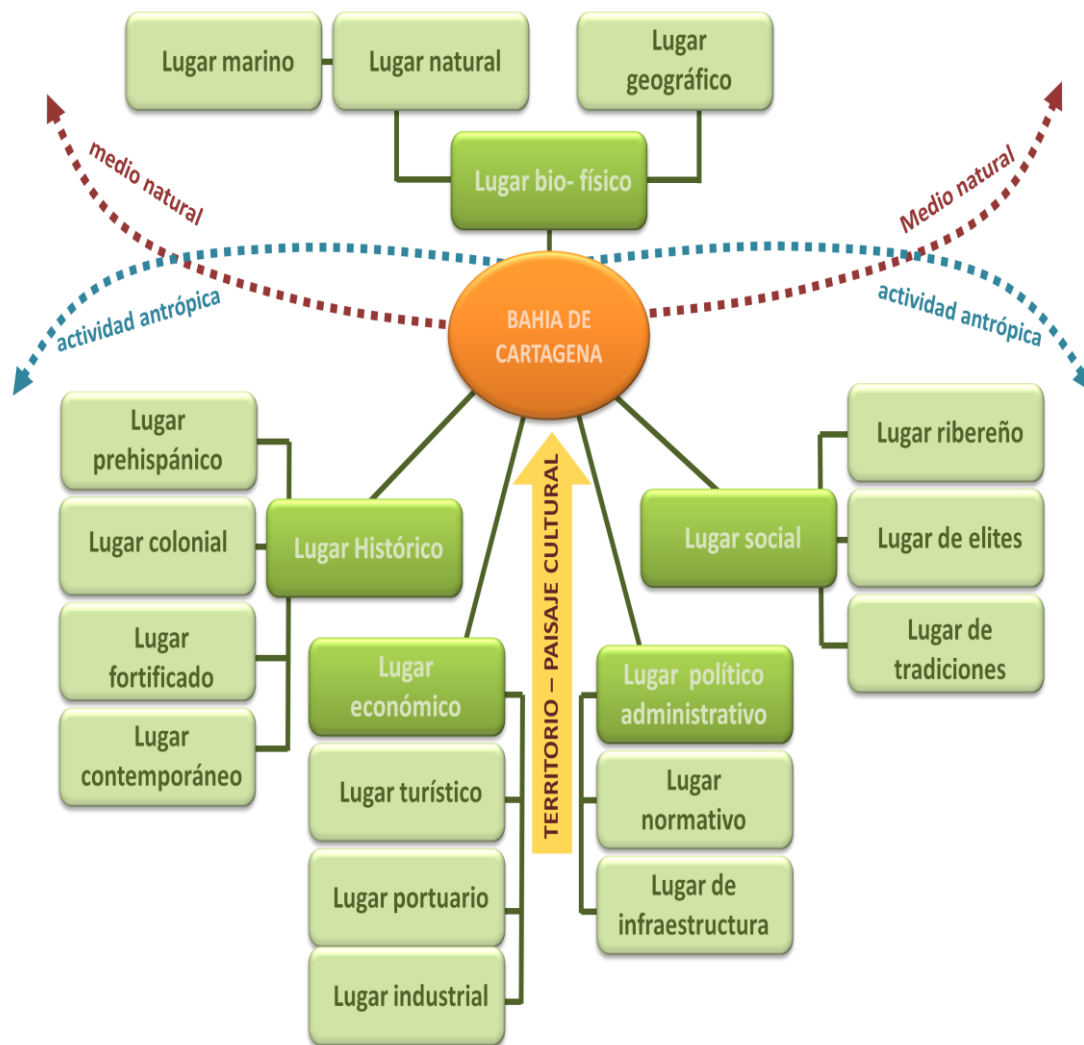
Lugar marino

Lugar natural

Lugar geográfico

Lugar bio- físico

medio natural

Medio natural

actividad antrópica

actividad antrópica

BAHIA DE CARTAGENA

Lugar prehispánico

Lugar colonial

Lugar fortificado

Lugar contemporáneo

Lugar Histórico

Lugar económico

Lugar turístico

Lugar portuario

Lugar industrial

TERRITORIO – PAISAJE CULTURAL

Lugar político administrativo

Lugar normativo

Lugar de infraestructura

Lugar social

Lugar ribereño

Lugar de elites

Lugar de tradiciones